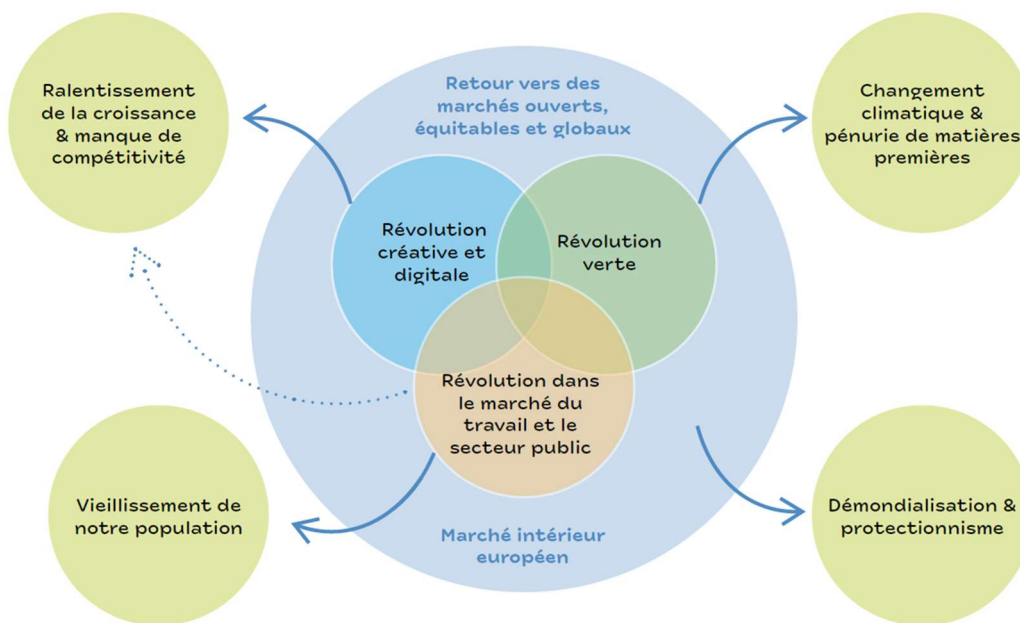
Ralentissement de la croissance & manque de compétitivité

Retour vers des marchés ouverts, équitables et globaux

Changement climatique & pénurie de matières premières

Révolution créative et digitale

Révolution verte

Révolution dans le marché du travail et le secteur public

Vieillissement de notre population

Marché intérieur européen

Démondialisation & protectionnisme